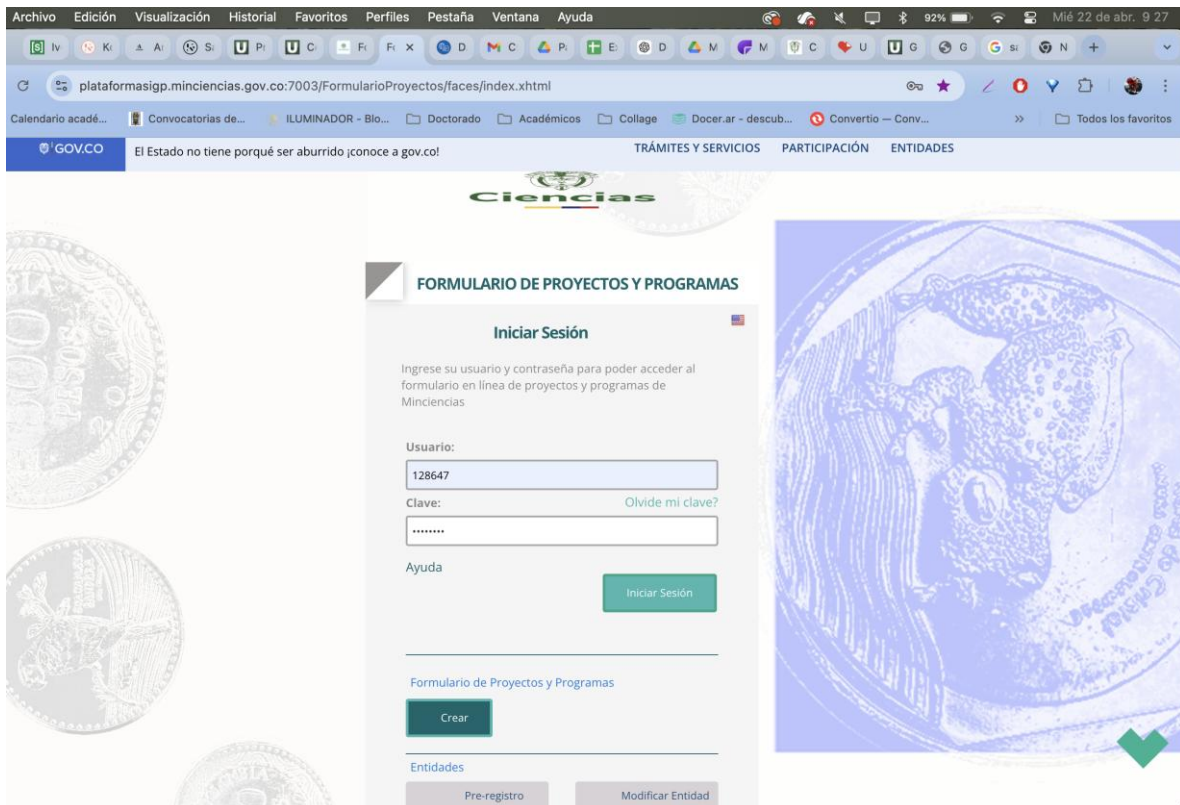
Archivo Edición Visualización Historial Favoritos Perfiles Pestaña Ventana Ayuda

92% Mié 22 de abr. 9 27

Iv K A S P C F F D C P E D M M C U G G G si N +

plataformasigp.minciencias.gov.co:7003/FormularioProyectos/faces/index.xhtml

Calendario acadé... Convocatorias de... ILUMINADOR - Blo... Doctorado Académicos Collage Docer.ar - descub... Convertio — Conv... » Todos los favoritos

GOV.CO El Estado no tiene porqué ser aburrido ¡conoce a gov.co! TRÁMITES Y SERVICIOS PARTICIPACIÓN ENTIDADES

Ciencias

FORMULARIO DE PROYECTOS Y PROGRAMAS

Iniciar Sesión

Ingrese su usuario y contraseña para poder acceder al formulario en línea de proyectos y programas de Minciencias

Usuario:

128647

Clave:

Olvide mi clave?

........

Ayuda

Iniciar Sesión

Formulario de Proyectos y Programas

Crear

Entidades

Pre-registro

Modificar Entidad